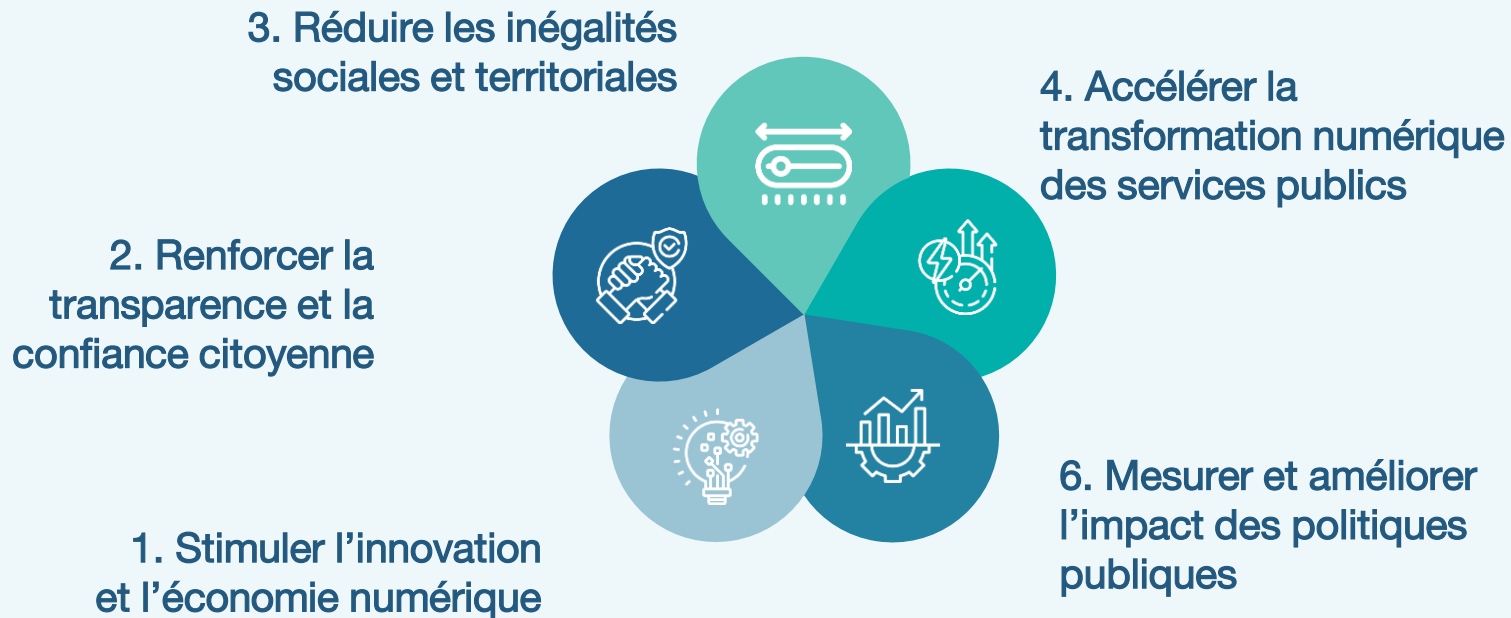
3. Réduire les inégalités sociales et territoriales

4. Accélérer la transformation numérique des services publics

2. Renforcer la transparence et la confiance citoyenne

6. Mesurer et améliorer l'impact des politiques publiques

1. Stimuler l'innovation et l'économie numérique